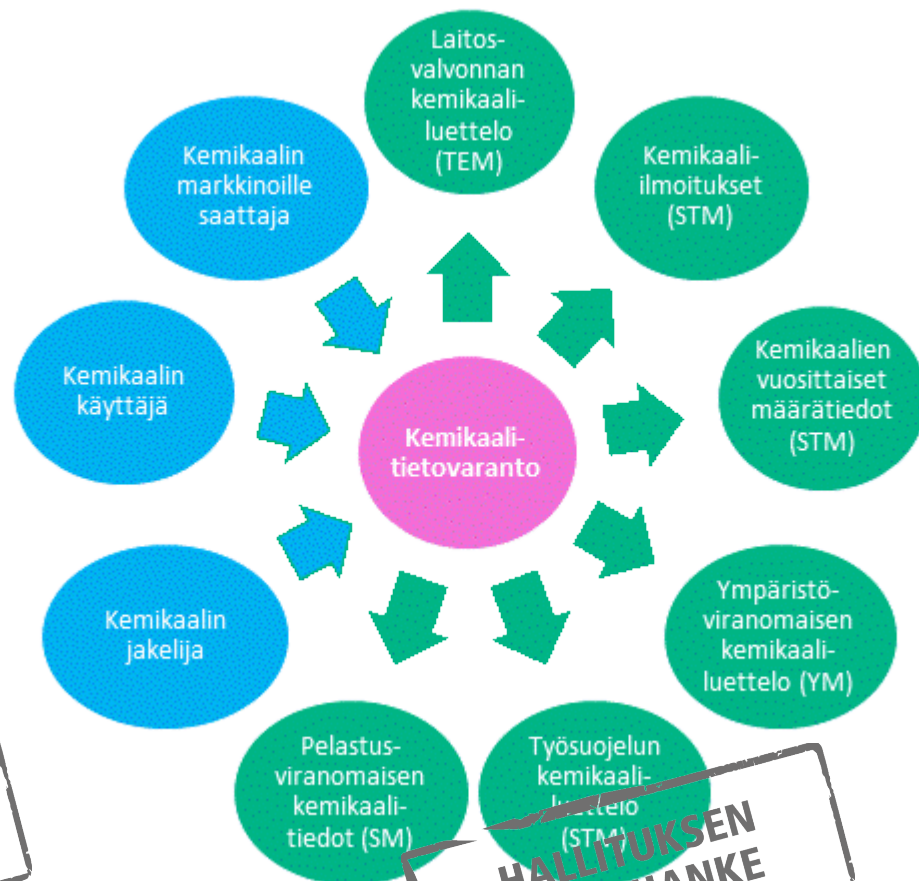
Laitosvalvonnan kemikaaliluettelo (TEM)

Kemikaali-ilmoitukset (STM)

Kemikaalien vuosittaiset määrätiedot (STM)

Ympäristöviranomaisen kemikaaliluettelo (YM)

Työsuojelun kemikaaliluettelo (STM)

Pelastusviranomaisen kemikaalitiedot (SM)

Kemikaalin jakelija

Kemikaalin käyttäjä

Kemikaalin markkinoille saattaja

Kemikaalitietovaranto

HALLITUKSEN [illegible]HANKE